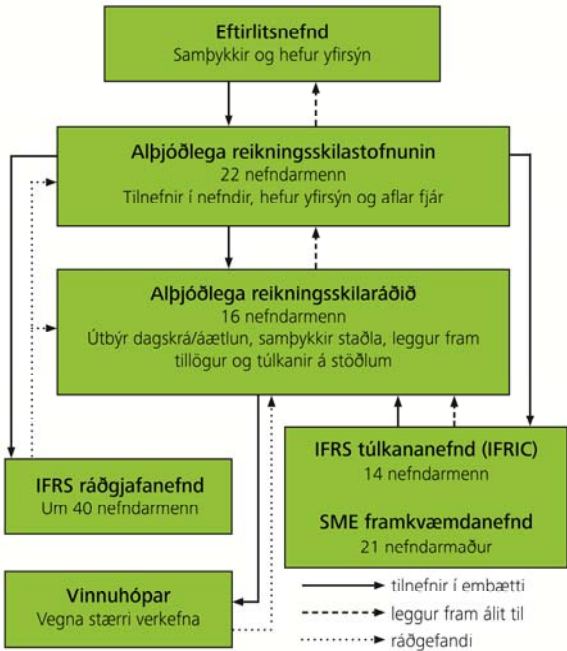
Eftirlitsnefnd
Samþykkir og hefur yfirsýn

Alþjóðlega reikningsskilastofnunin
22 nefndarmenn
Tilnefnir í nefndir, hefur yfirsýn og aflar fjár

Alþjóðlega reikningsskilaráðið
16 nefndarmenn
Útbýr dagskrá/áætlun, samþykkir staðla, leggur fram tillögur og túlkanir á stöðlum

IFRS ráðgjafanefnd
Um 40 nefndarmenn

IFRS túlkananefnd (IFRIC)
14 nefndarmenn

SME framkvæmdanefnd
21 nefndarmaður

Vinnuhópar
Vegna stærri verkefna

tilnefnir í embætti
leggur fram álit til
ráðgefandi